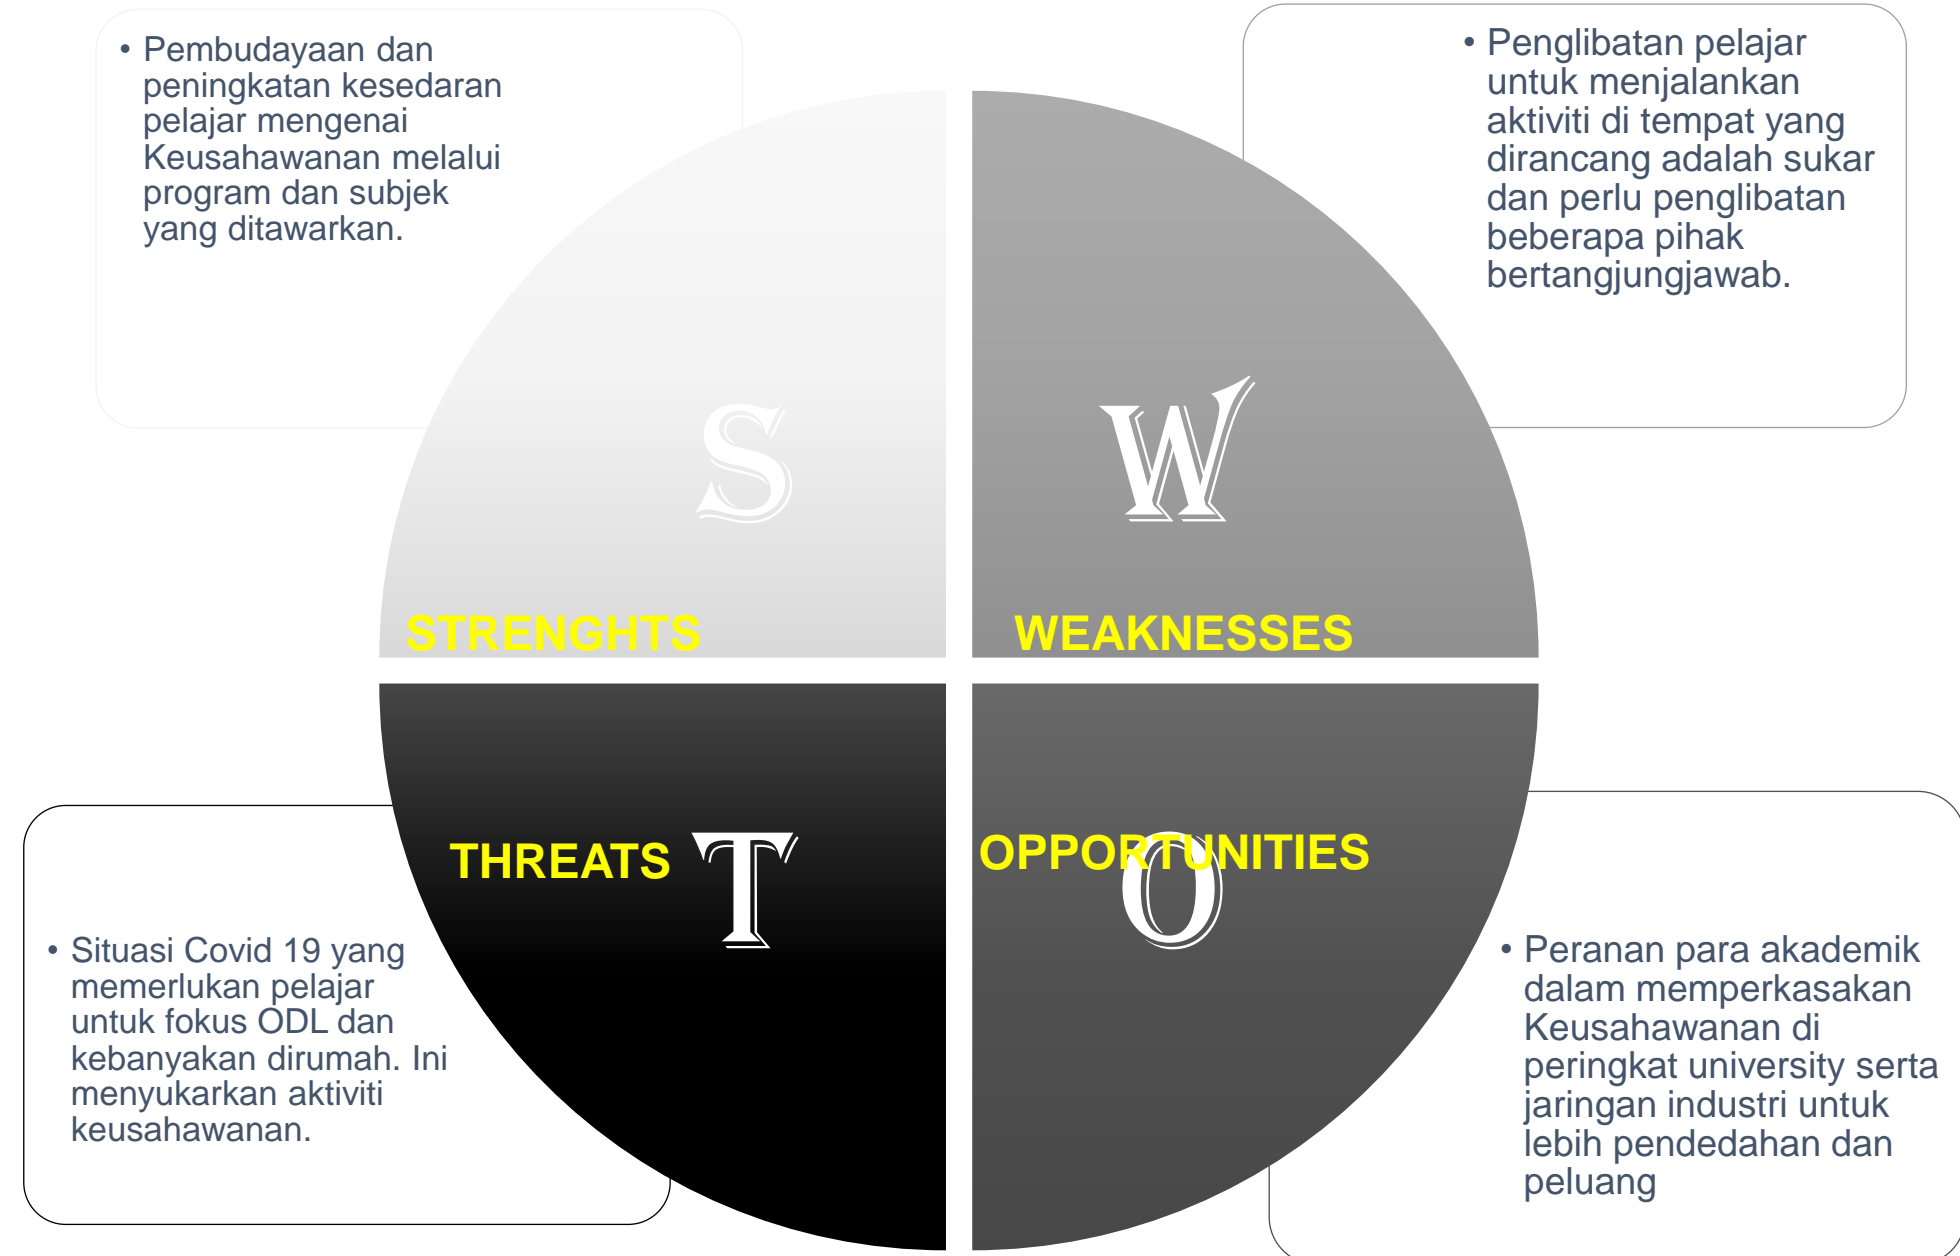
• Pembudayaan dan peningkatan kesedaran pelajar mengenai Keusahawanan melalui program dan subjek yang ditawarkan.

• Penglibatan pelajar untuk menjalankan aktiviti di tempat yang dirancang adalah sukar dan perlu penglibatan beberapa pihak bertangjungjawab.

S

W

STRENGHTS

WEAKNESSES

THREATS

T

OPPORTUNITIES

O

• Situasi Covid 19 yang memerlukan pelajar untuk fokus ODL dan kebanyakan dirumah. Ini menyukarkan aktiviti keusahawanan.

• Peranan para akademik dalam memperkasakan Keusahawanan di peringkat university serta jaringan industri untuk lebih pendedahan dan peluang